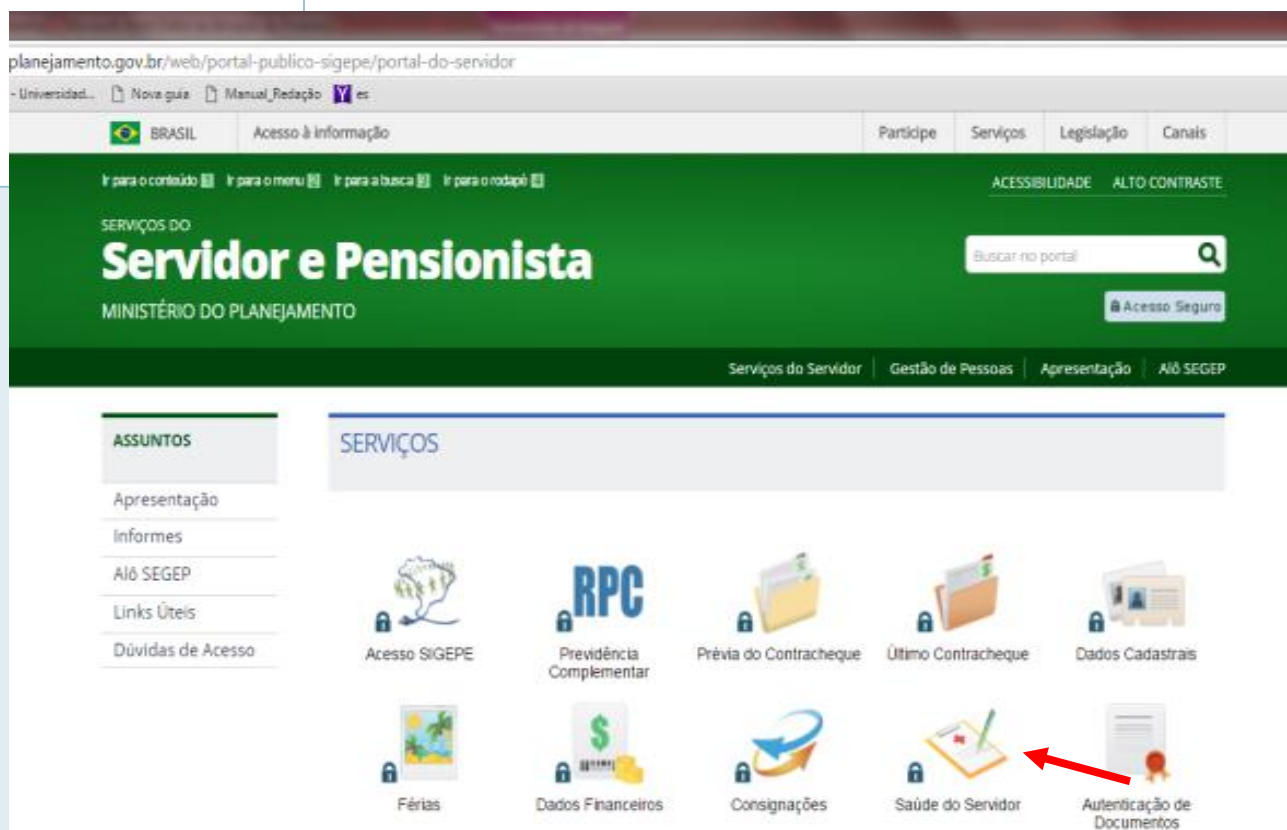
planejamento.gov.br/web/portal-publico-sigepe/portal-do-servidor

- Universidad... Nova guia Manual_Redação es

BRASIL Acesso à informação Participe Serviços Legislação Canais

Ir para o conteúdo 1 Ir para o menu 2 Ir para a busca 3 Ir para o rodapé 4 ACESSIBILIDADE ALTO CONTRASTE

SERVIÇOS DO
Servidor e Pensionista
MINISTÉRIO DO PLANEJAMENTO

Buscar no portal

Acesso Seguro

Serviços do Servidor | Gestão de Pessoas | Apresentação | Alô SEGEP

ASSUNTOS
Apresentação
Informes
Alô SEGEP
Links Úteis
Dúvidas de Acesso

SERVIÇOS

Acesso SIGEPE
RPC
Previdência Complementar
Prévia do Contracheque
Último Contracheque
Dados Cadastrais
Férias
Dados Financeiros
Consignações
Saúde do Servidor
Autenticação de Documentos